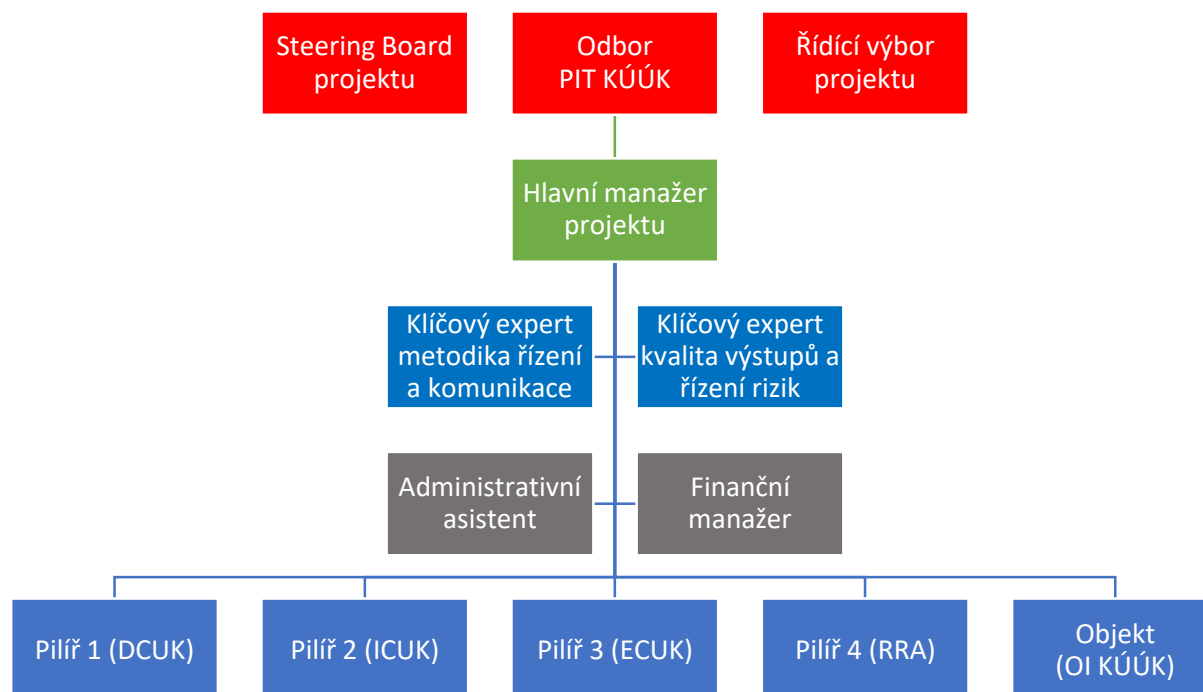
Steering Board projektu

Odbor PIT KÚÚK

Řídící výbor projektu

Hlavní manažer projektu

Klíčový expert metodika řízení a komunikace

Klíčový expert kvalita výstupů a řízení rizik

Administrativní asistent

Finanční manažer

Pilíř 1 (DCUK)

Pilíř 2 (ICUK)

Pilíř 3 (ECUK)

Pilíř 4 (RRA)

Objekt (OI KÚÚK)